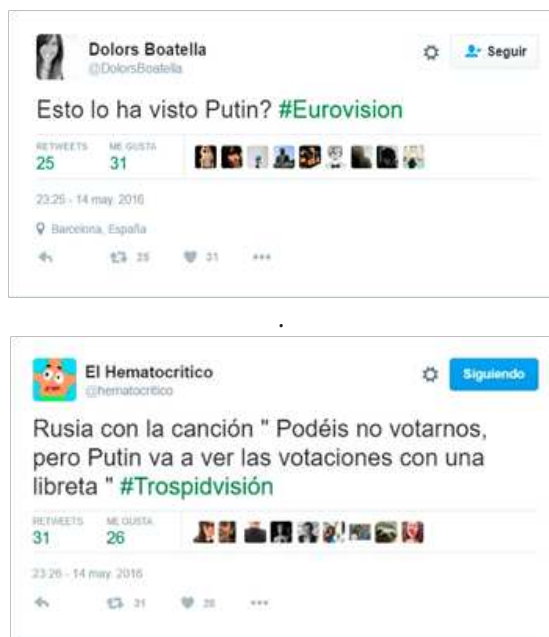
Dolors Boatella
@DolorsBoatella

Seguir

Esto lo ha visto Putin? #Eurovision

RETWEETS
25

ME GUSTA
31

23:25 - 14 may. 2016

Barcelona, España

25 31

.

El Hematocritico
@hematocritico

Siguiendo

Rusia con la canción " Podéis no votarnos, pero Putin va a ver las votaciones con una libreta " #Trospidvisión

RETWEETS
31

ME GUSTA
26

23:26 - 14 may. 2016

31 26